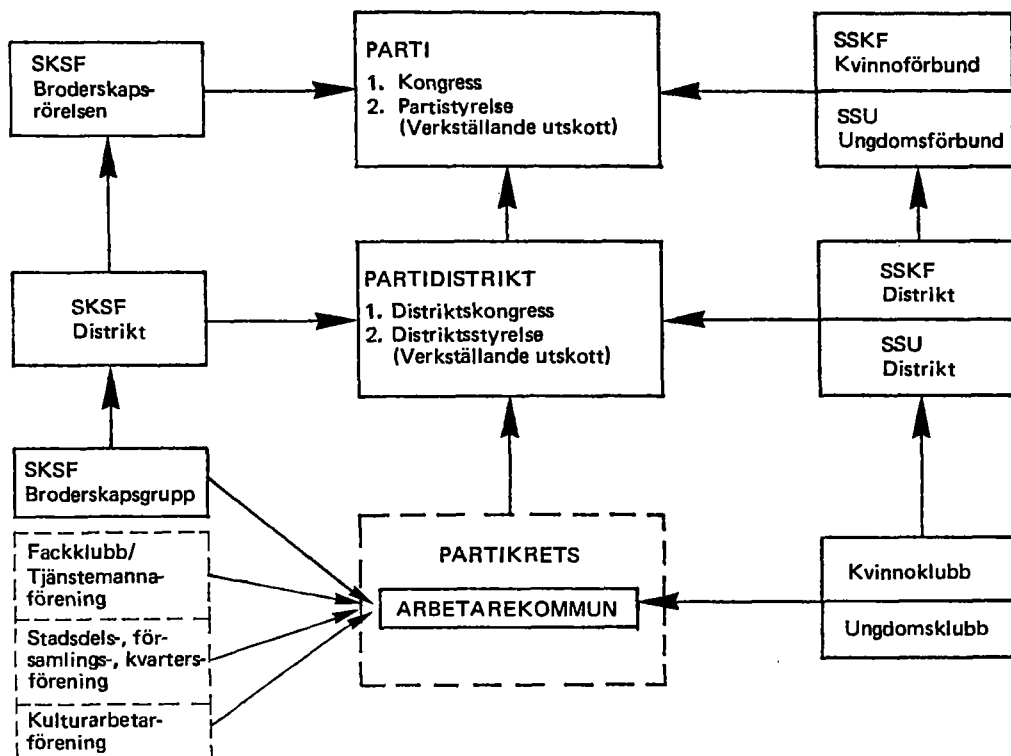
SKSF
Broderskapsrörelsen

PARTI
1. Kongress
2. Partistyrelse (Verkställande utskott)

SSKF
Kvinnoförbund

SSU
Ungdomsförbund

SKSF
Distrikt

PARTIDISTRIKT
1. Distriktskongress
2. Distriktsstyrelse (Verkställande utskott)

SSKF
Distrikt

SSU
Distrikt

SKSF
Broderskapsgrupp

Fackklubb/
Tjänstemannaförening

Stadsdels-, församlings-, kvartersförening

Kulturarbetarförening

PARTIKRETS

ARBETAREKOMMUN

Kvinnoklubb

Ungdomsklubb